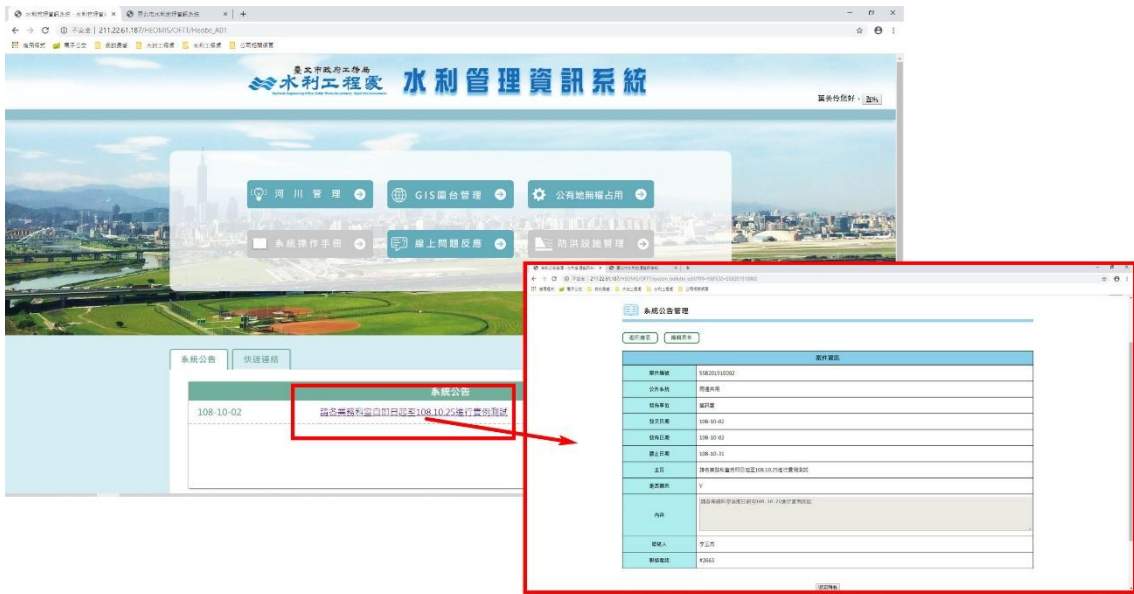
水利管理資訊系統 - 水利管理資訊 × 臺北市水利管理資訊系統 × +

不安全 | 211.22.61.187/HEOMIS/OFTT/Heobc_A01

臺北市政府工務局 水利工程處 水利管理資訊系統

河川管理
GIS圖台管理
公有地無權占用
系統操作手冊
線上問題反應
防洪設施管理

系統公告
快速連結

系統公告
108-10-02
請各業務科室自即日起至108.10.25進行實例測試

系統公告管理

案件資訊

| | |
|---|---|
| 案件編號 | SSB201910002 |
| 公告系統 | 問題共用 |
| 發布單位 | 資訊室 |
| 發文日期 | 108-10-02 |
| 發布日期 | 108-10-02 |
| 截止日期 | 108-10-31 |
| 主旨 | 請各業務科室自即日起至108.10.25進行實例測試 |
| 是否顯示 | V |
| 內容 | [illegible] |
| 聯絡人 | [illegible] |
| 聯絡電話 | 2663 |

返回清單